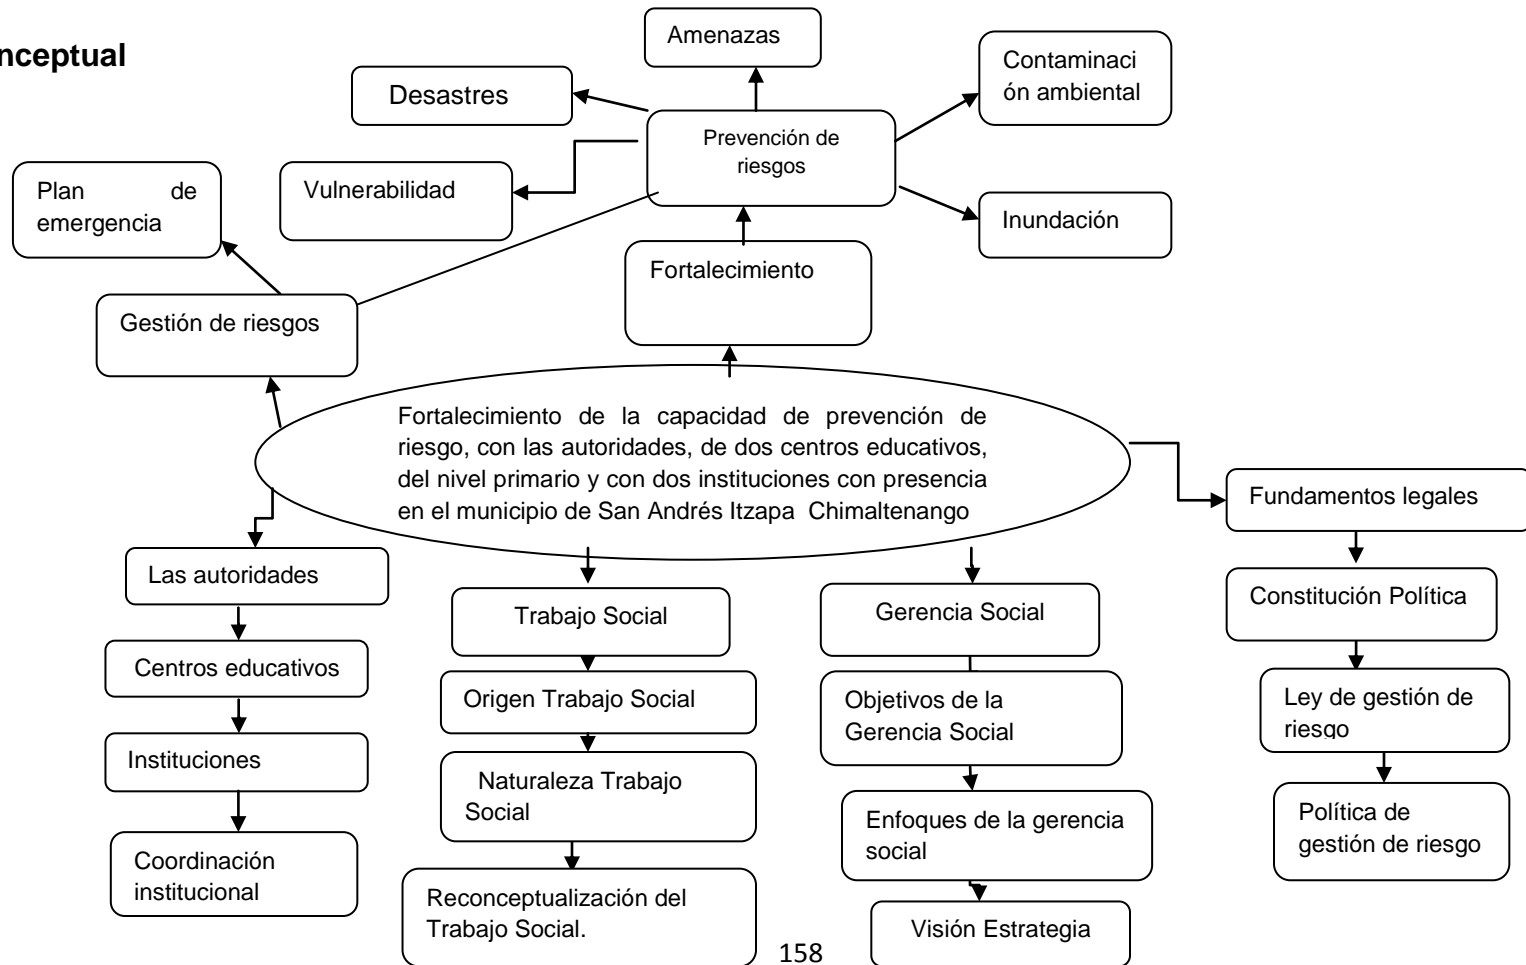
nceptual

Amenazas

Desastres

Contaminación ambiental

Prevención de riesgos

Vulnerabilidad

Plan de emergencia

Inundación

Fortalecimiento

Gestión de riesgos

Fortalecimiento de la capacidad de prevención de riesgo, con las autoridades, de dos centros educativos, del nivel primario y con dos instituciones con presencia en el municipio de San Andrés Itzapa Chimaltenango

Fundamentos legales

Las autoridades

Centros educativos

Instituciones

Coordinación institucional

Trabajo Social

Origen Trabajo Social

Naturaleza Trabajo Social

Reconceptualización del Trabajo Social.

Gerencia Social

Objetivos de la Gerencia Social

Enfoques de la gerencia social

Visión Estrategia

Constitución Política

Ley de gestión de riesgo

Política de gestión de riesgo

158